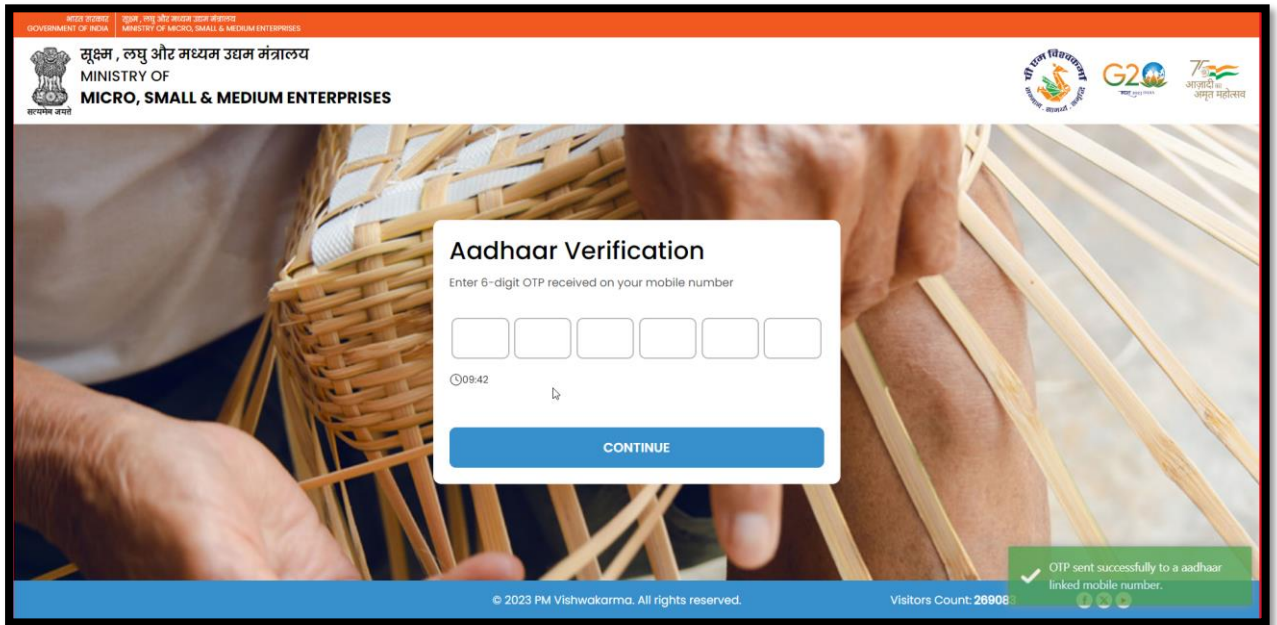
भारत सरकार GOVERNMENT OF INDIA | सूक्ष्म, लघु और मध्यम उद्यम मंत्रालय MINISTRY OF MICRO, SMALL & MEDIUM ENTERPRISES

सूक्ष्म , लघु और मध्यम उद्यम मंत्रालय
MINISTRY OF
MICRO, SMALL & MEDIUM ENTERPRISES

सत्यमेव जयते

पी एम विश्वकर्मा

G20

आज़ादी का अमृत महोत्सव

Aadhaar Verification

Enter 6-digit OTP received on your mobile number

09:42

CONTINUE

OTP sent successfully to a aadhaar linked mobile number.

© 2023 PM Vishwakarma. All rights reserved.

Visitors Count: 26908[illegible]